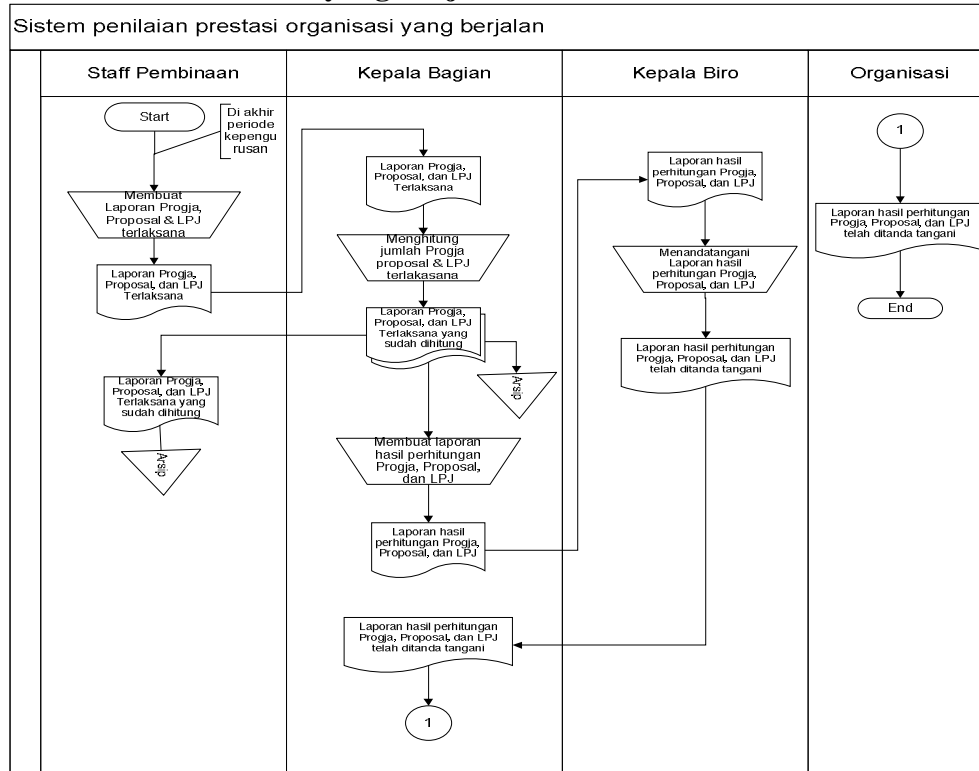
Sistem penilaian prestasi organisasi yang berjalan

Staff Pembinaan

Start

Di akhir periode kepengurusan

Membuat Laporan Progja, Proposal & LPJ terlaksana

Laporan Progja, Proposal, dan LPJ Terlaksana

Laporan Progja, Proposal, dan LPJ Terlaksana yang sudah dihitung

Arsip

Kepala Bagian

Laporan Progja, Proposal, dan LPJ Terlaksana

Menghitung jumlah Progja proposal & LPJ terlakasana

Laporan Progja, Proposal, dan LPJ Terlaksana yang sudah dihitung

Arsip

Membuat laporan hasil perhitungan Progja, Proposal, dan LPJ

Laporan hasil perhitungan Progja, Proposal, dan LPJ

Laporan hasil perhitungan Progja, Proposal, dan LPJ telah ditanda tangani

1

Kepala Biro

Laporan hasil perhitungan Progja, Proposal, dan LPJ

Menandatangani Laporan hasil perhitungan Progja, Proposal, dan LPJ

Laporan hasil perhitungan Progja, Proposal, dan LPJ telah ditanda tangani

Organisasi

1

Laporan hasil perhitungan Progja, Proposal, dan LPJ telah ditanda tangani

End